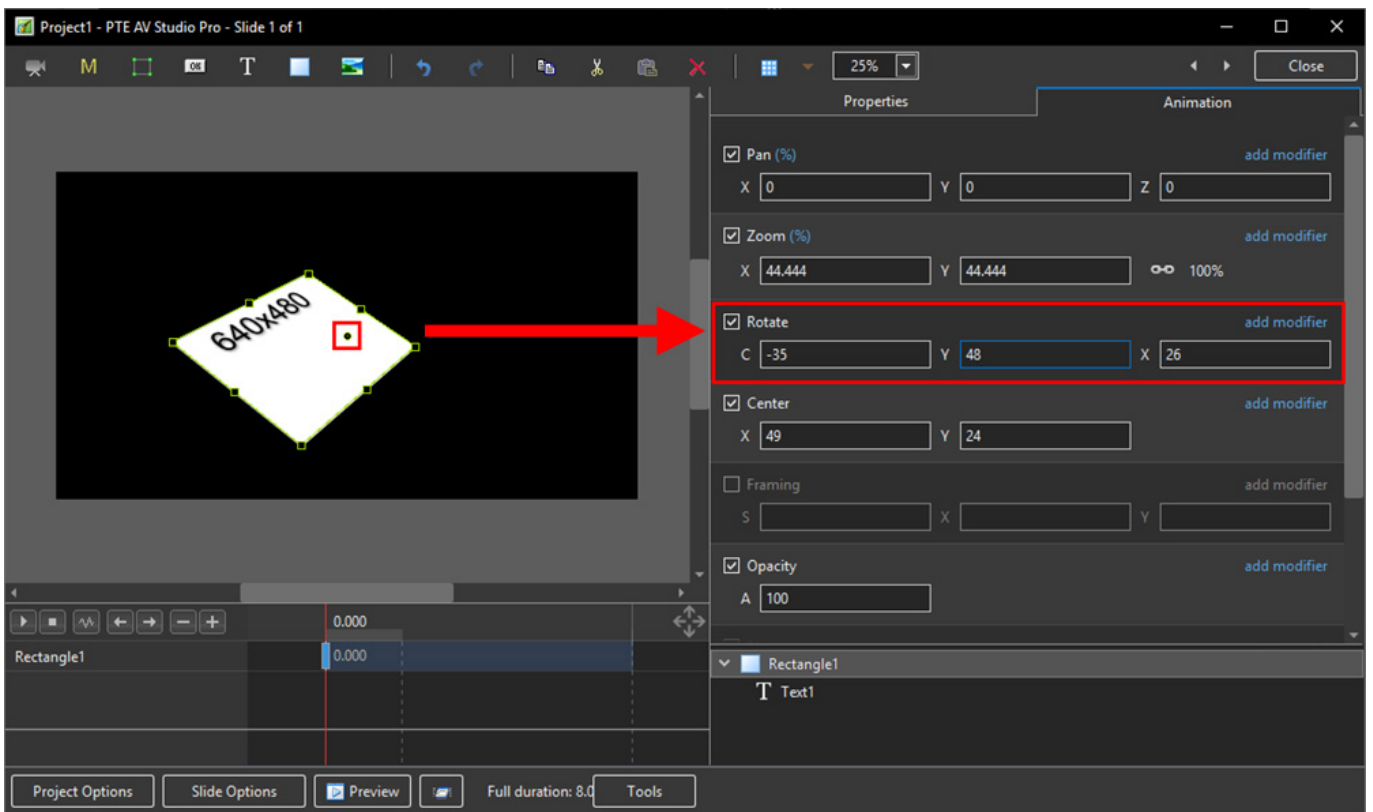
Project1 - PTE AV Studio Pro - Slide 1 of 1

M

T

25%

Close

Properties

Animation

Pan (%)

add modifier

X 0

Y 0

Z 0

Zoom (%)

add modifier

X 44.444

Y 44.444

100%

Rotate

add modifier

C -35

Y 48

X 26

Center

add modifier

X 49

Y 24

Framing

add modifier

S

X

Y

Opacity

add modifier

A 100

640x480

0.000

Rectangle1

0.000

Rectangle1

Text1

Project Options

Slide Options

Preview

Full duration: 8.0

Tools